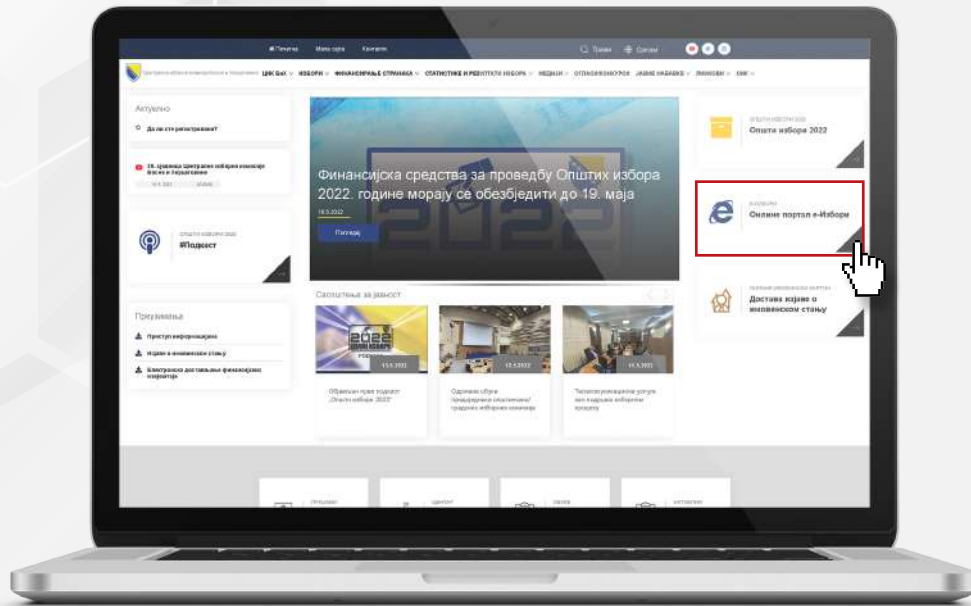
Почетна Мапа сајта Контакти

Тражи Сачувај

ЦИК БиХ ИЗБОРИ ФИНАНСИРАЊЕ СТРАНАКА СТАТИСТИКЕ И РЕЗУЛТАТИ ИЗБОРА МЕДИЈИ ОГЛАСИ/КОНКУРСИ ЈАВНЕ НАБАВКЕ ЛИНКОВИ ХНК

Актуелно

Да ли сте регистровани?

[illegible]

Општи избори 2022

#Подкаст

Преузимања

Приступ информацијама

Изјава о имовинском стању

Електронско достављање финансијских извјештаја

Финансијска средства за проведбу Општих избора 2022. године морају се обезбједити до 19. маја

18.5.2022

Погледај

Саопштења за јавност

13.5.2022

12.5.2022

11.5.2022

Објављен први подкаст „Општи избори 2022"

Одржана обука предсједника општинских/градских изборних комисија

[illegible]

Општи избори 2022

Општи избора 2022

Избори

Онлине портал е-Избори

Доставa изјаве о имовинском стању